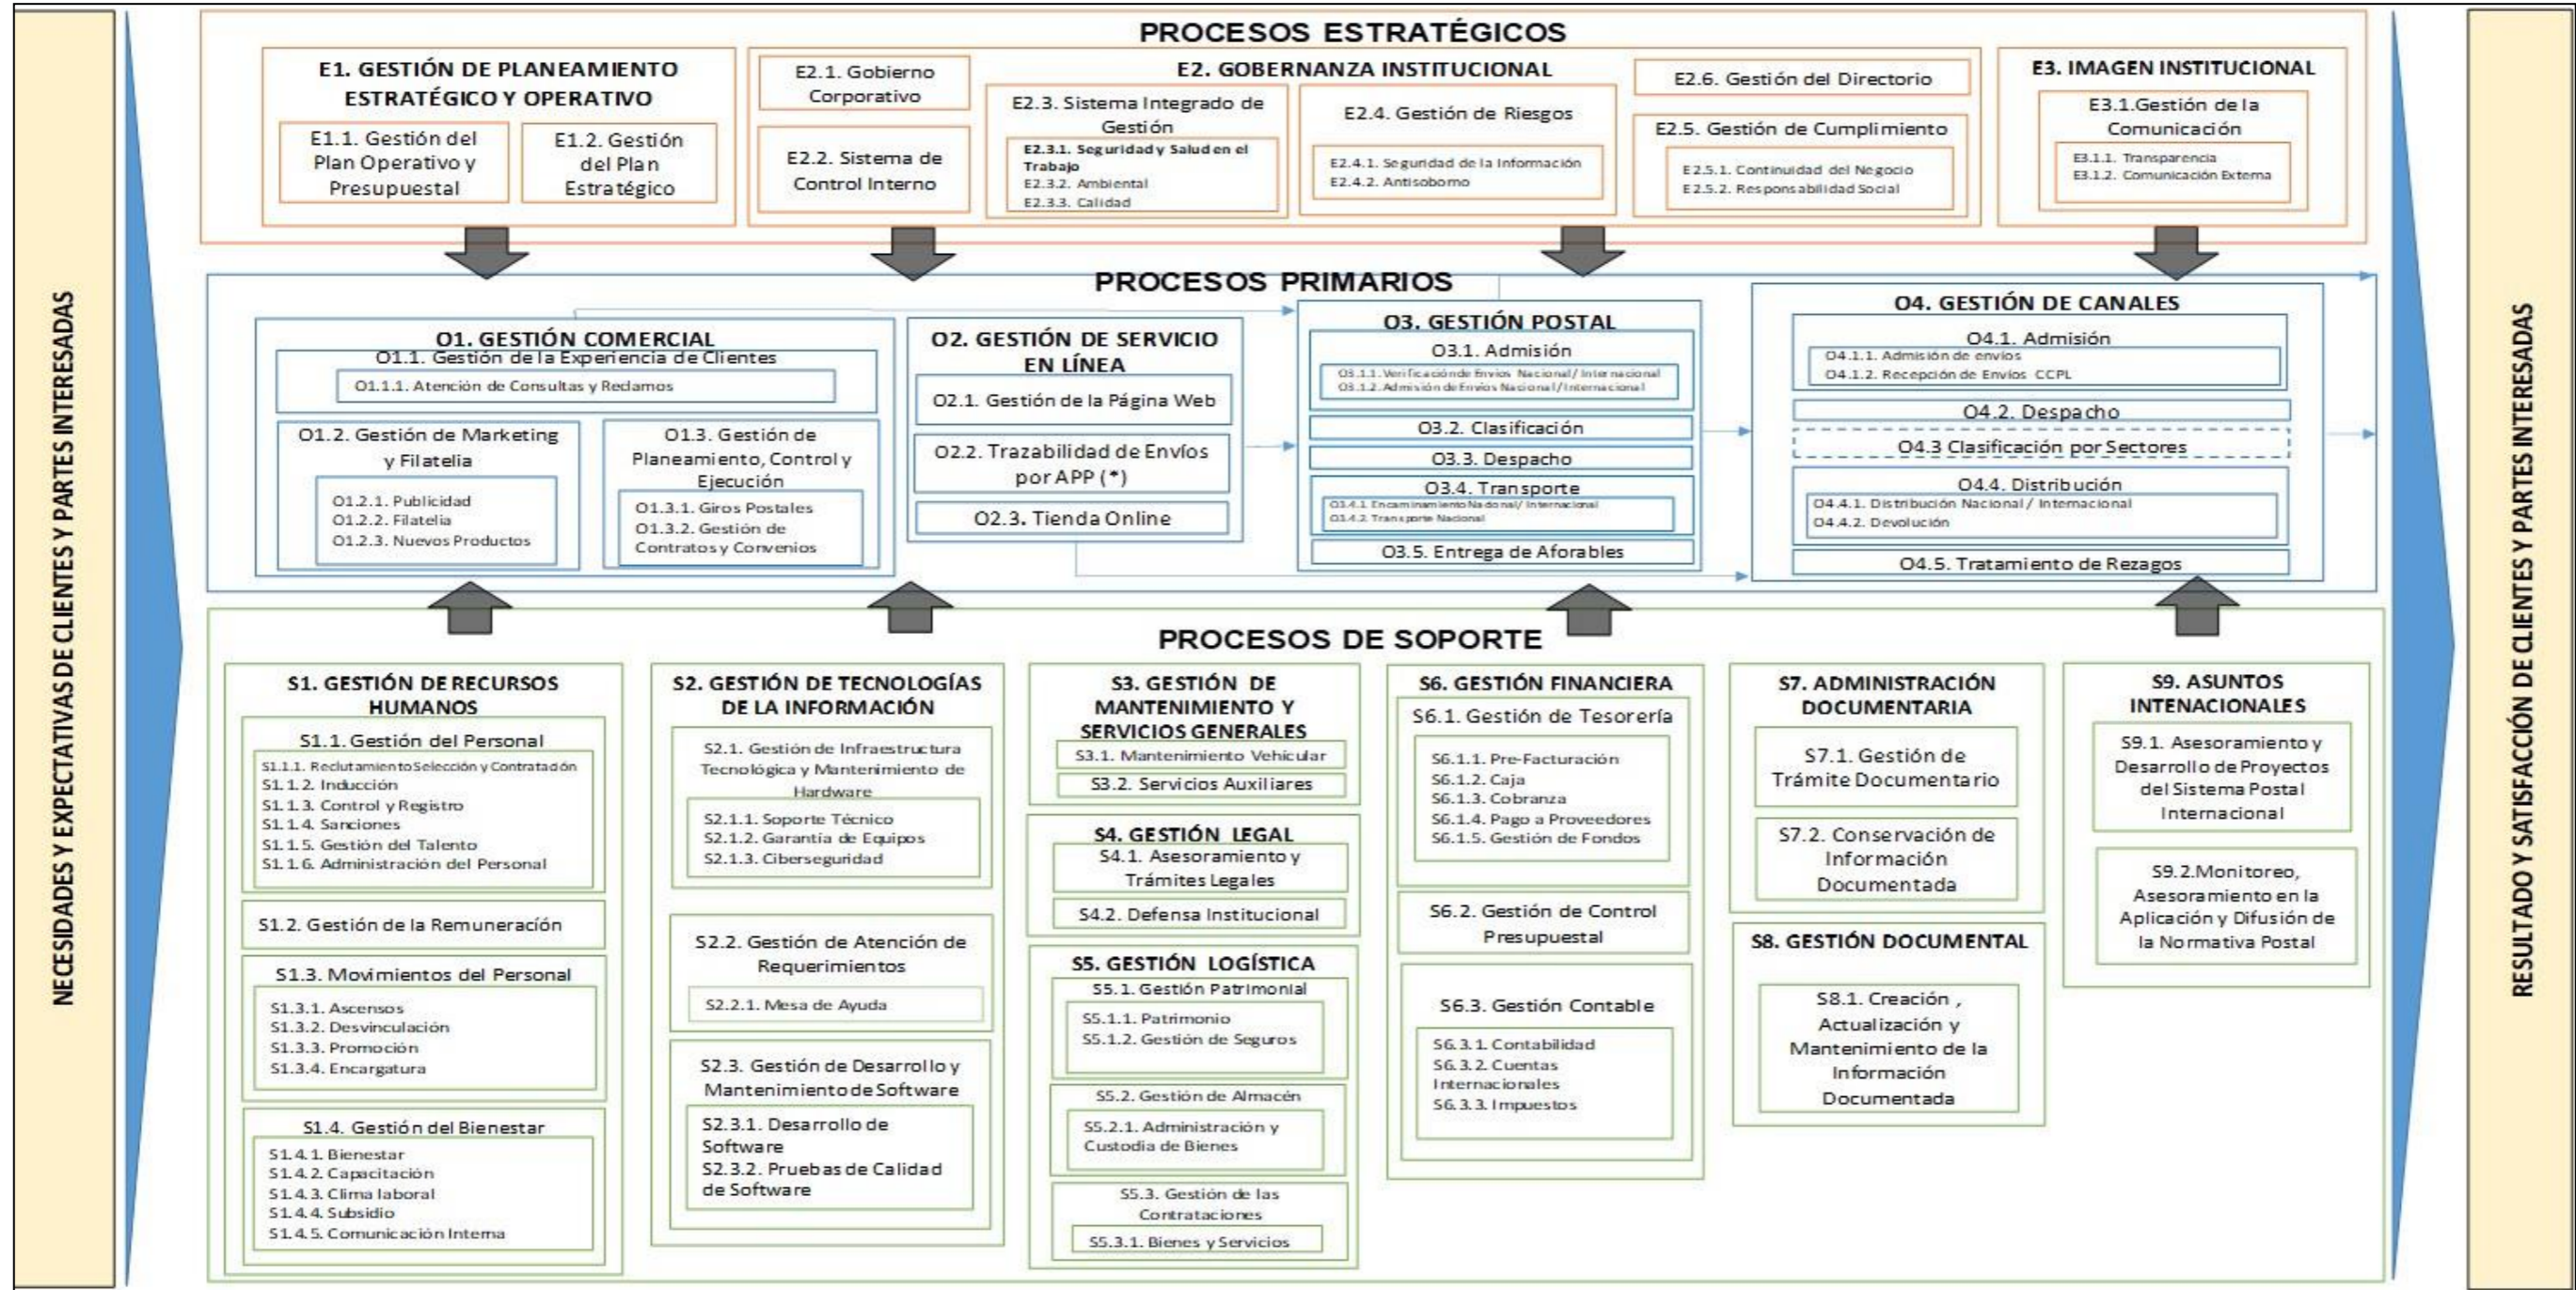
NECESIDADES Y EXPECTATIVAS DE CLIENTES Y PARTES INTERESADAS

PROCESOS ESTRATÉGICOS

E1. GESTIÓN DE PLANEAMIENTO ESTRATÉGICO Y OPERATIVO

E1.1. Gestión del Plan Operativo y Presupuestal

E1.2. Gestión del Plan Estratégico

E2. GOBERNANZA INSTITUCIONAL

E2.1. Gobierno Corporativo

E2.2. Sistema de Control Interno

E2.3. Sistema Integrado de Gestión

E2.3.1. Seguridad y Salud en el Trabajo
E2.3.2. Ambiental
E2.3.3. Calidad

E2.4. Gestión de Riesgos

E2.4.1. Seguridad de la Información
E2.4.2. Antisoborno

E2.6. Gestión del Directorio

E2.5. Gestión de Cumplimiento

E2.5.1. Continuidad del Negocio
E2.5.2. Responsabilidad Social

E3. IMAGEN INSTITUCIONAL

E3.1.Gestión de la Comunicación

E3.1.1. Transparencia
E3.1.2. Comunicación Externa

PROCESOS PRIMARIOS

O1. GESTIÓN COMERCIAL

O1.1. Gestión de la Experiencia de Clientes

O1.1.1. Atención de Consultas y Reclamos

O1.2. Gestión de Marketing y Filatelia

O1.2.1. Publicidad
O1.2.2. Filatelia
O1.2.3. Nuevos Productos

O1.3. Gestión de Planeamiento, Control y Ejecución

O1.3.1. Giros Postales
O1.3.2. Gestión de Contratos y Convenios

O2. GESTIÓN DE SERVICIO EN LÍNEA

O2.1. Gestión de la Página Web

O2.2. Trazabilidad de Envíos por APP (*)

O2.3. Tienda Online

O3. GESTIÓN POSTAL

O3.1. Admisión

O3.1.1. Verificación de Envíos Nacional/ Internacional
O3.1.2. Admisión de Envíos Nacional/Internacional

O3.2. Clasificación

O3.3. Despacho

O3.4. Transporte

O3.4.1. Encaminamiento Nacional/ Internacional
O3.4.2. Transporte Nacional

O3.5. Entrega de Aforables

O4. GESTIÓN DE CANALES

O4.1. Admisión

O4.1.1. Admisión de envíos
O4.1.2. Recepción de Envíos CCPL

O4.2. Despacho

O4.3 Clasificación por Sectores

O4.4. Distribución

O4.4.1. Distribución Nacional / Internacional
O4.4.2. Devolución

O4.5. Tratamiento de Rezagos

PROCESOS DE SOPORTE

S1. GESTIÓN DE RECURSOS HUMANOS

S1.1. Gestión del Personal

S1.1.1. Reclutamiento Selección y Contratación
S1.1.2. Inducción
S1.1.3. Control y Registro
S1.1.4. Sanciones
S1.1.5. Gestión del Talento
S1.1.6. Administración del Personal

S1.2. Gestión de la Remuneración

S1.3. Movimientos del Personal

S1.3.1. Ascensos
S1.3.2. Desvinculación
S1.3.3. Promoción
S1.3.4. Encargatura

S1.4. Gestión del Bienestar

S1.4.1. Bienestar
S1.4.2. Capacitación
S1.4.3. Clima laboral
S1.4.4. Subsidio
S1.4.5. Comunicación Interna

S2. GESTIÓN DE TECNOLOGÍAS DE LA INFORMACIÓN

S2.1. Gestión de Infraestructura Tecnológica y Mantenimiento de Hardware

S2.1.1. Soporte Técnico
S2.1.2. Garantía de Equipos
S2.1.3. Ciberseguridad

S2.2. Gestión de Atención de Requerimientos

S2.2.1. Mesa de Ayuda

S2.3. Gestión de Desarrollo y Mantenimiento de Software

S2.3.1. Desarrollo de Software
S2.3.2. Pruebas de Calidad de Software

S3. GESTIÓN DE MANTENIMIENTO Y SERVICIOS GENERALES

S3.1. Mantenimiento Vehicular

S3.2. Servicios Auxiliares

S4. GESTIÓN LEGAL

S4.1. Asesoramiento y Trámites Legales

S4.2. Defensa Institucional

S5. GESTIÓN LOGÍSTICA

S5.1. Gestión Patrimonial

S5.1.1. Patrimonio
S5.1.2. Gestión de Seguros

S5.2. Gestión de Almacén

S5.2.1. Administración y Custodia de Bienes

S5.3. Gestión de las Contrataciones

S5.3.1. Bienes y Servicios

S6. GESTIÓN FINANCIERA

S6.1. Gestión de Tesorería

S6.1.1. Pre-Facturación
S6.1.2. Caja
S6.1.3. Cobranza
S6.1.4. Pago a Proveedores
S6.1.5. Gestión de Fondos

S6.2. Gestión de Control Presupuestal

S6.3. Gestión Contable

S6.3.1. Contabilidad
S6.3.2. Cuentas Internacionales
S6.3.3. Impuestos

S7. ADMINISTRACIÓN DOCUMENTARIA

S7.1. Gestión de Trámite Documentario

S7.2. Conservación de Información Documentada

S8. GESTIÓN DOCUMENTAL

S8.1. Creación , Actualización y Mantenimiento de la Información Documentada

S9. ASUNTOS INTENACIONALES

S9.1. Asesoramiento y Desarrollo de Proyectos del Sistema Postal Internacional

S9.2.Monitoreo, Asesoramiento en la Aplicación y Difusión de la Normativa Postal

RESULTADO Y SATISFACCIÓN DE CLIENTES Y PARTES INTERESADAS